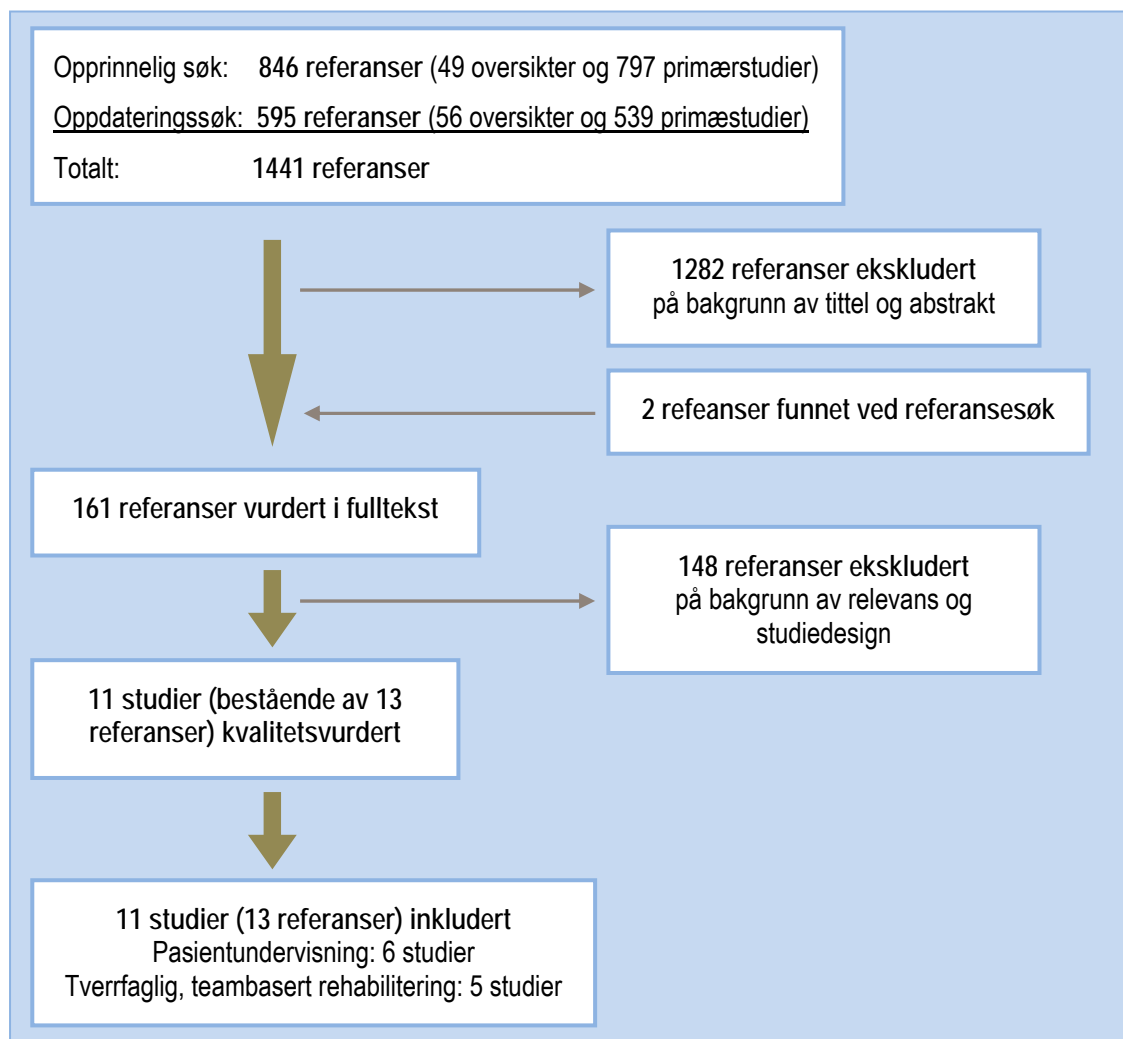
Opprinnelig søk: 846 referanser (49 oversikter og 797 primærstudier)

Oppdateringssøk: 595 referanser (56 oversikter og 539 primæstudier)

Totalt: 1441 referanser

1282 referanser ekskludert på bakgrunn av tittel og abstrakt

2 refeanser funnet ved referansesøk

161 referanser vurdert i fulltekst

148 referanser ekskludert på bakgrunn av relevans og studiedesign

11 studier (bestående av 13 referanser) kvalitetsvurdert

11 studier (13 referanser) inkludert
Pasientundervisning: 6 studier
Tverrfaglig, teambasert rehabilitering: 5 studier